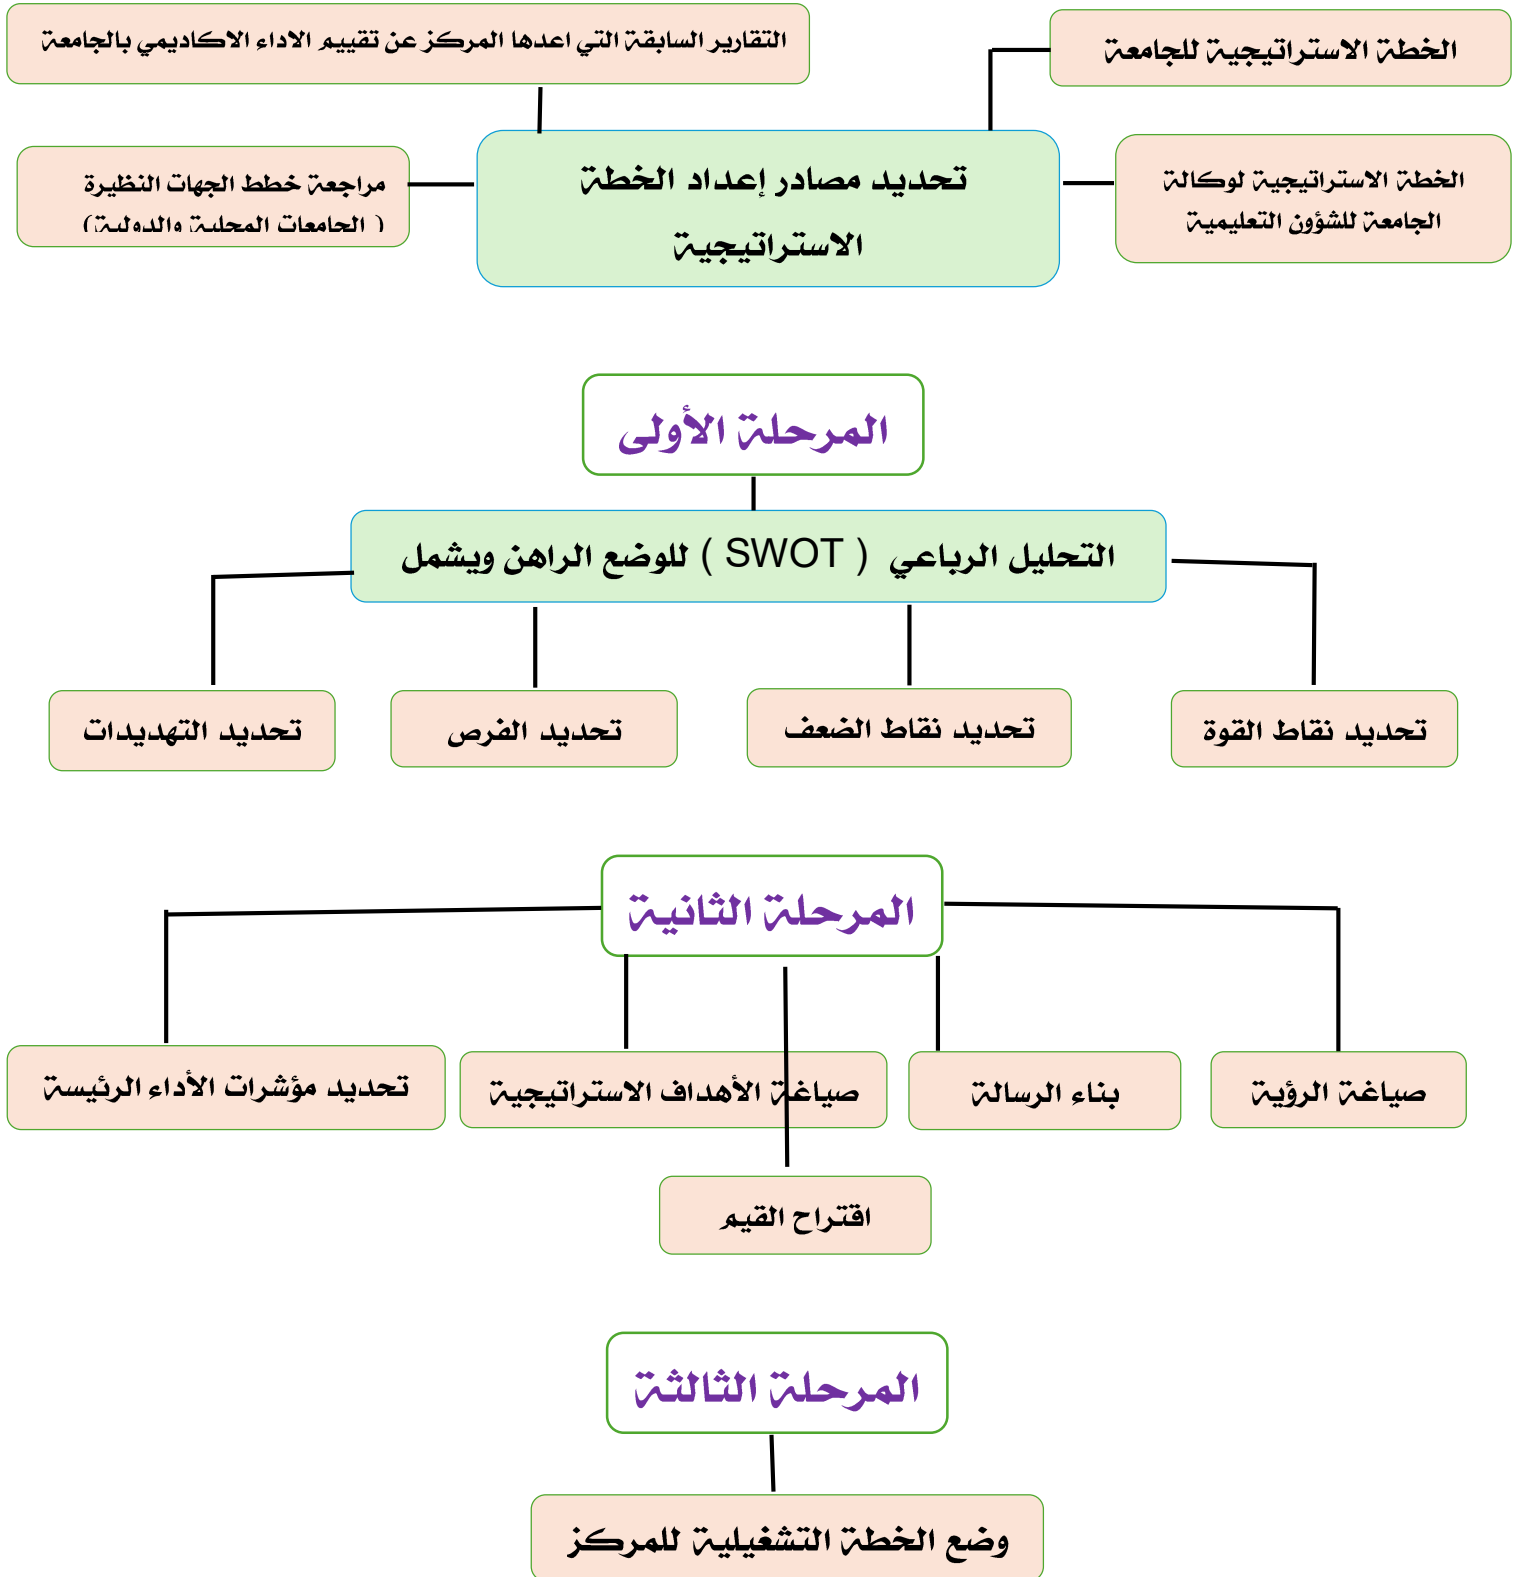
التقارير السابقة التي اعدها المركز عن تقييم الاداء الاكاديمي بالجامعة

الخطة الاستراتيجية للجامعة

مراجعة خطط الجهات النظيرة ( الجامعات المحلية والدولية )

تحديد مصادر إعداد الخطة الاستراتيجية

الخطة الاستراتيجية لوكالة الجامعة للشؤون التعليمية

المرحلة الأولى

التحليل الرباعي ( SWOT ) للوضع الراهن ويشمل

تحديد التهديدات

تحديد الفرص

تحديد نقاط الضعف

تحديد نقاط القوة

المرحلة الثانية

تحديد مؤشرات الأداء الرئيسة

صياغة الأهداف الاستراتيجية

بناء الرسالة

صياغة الرؤية

اقتراح القيم

المرحلة الثالثة

وضع الخطة التشغيلية للمركز